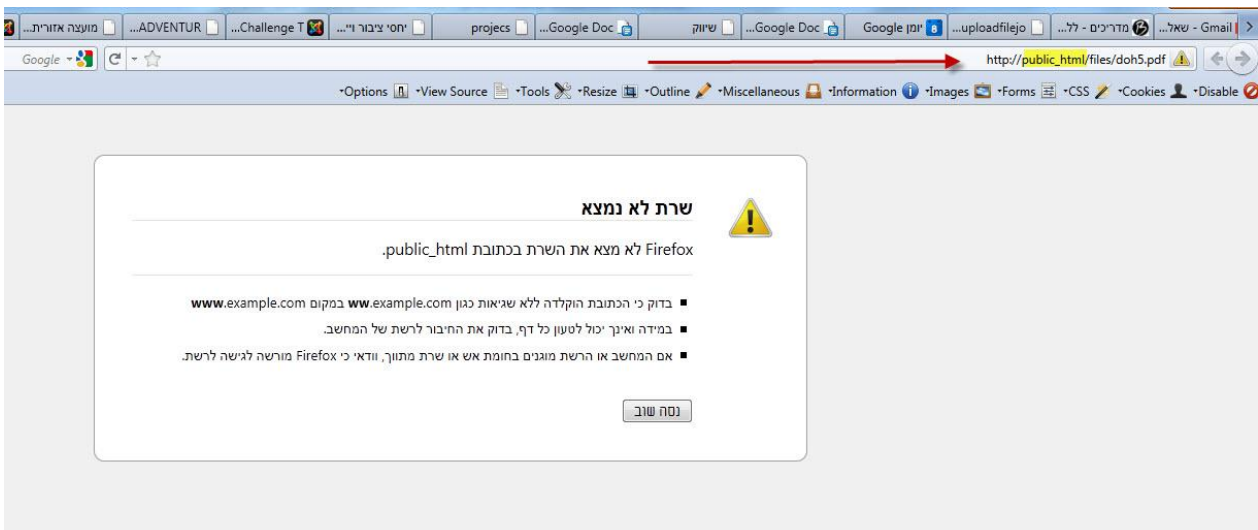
Gmail - שאל... | מדריכים - לל... | uploadfilejo... | יומן Google | Google Doc... | שיווק | Google Doc... | projecs | יחסי ציבור וי... | Challenge T... | ADVENTUR... | מועצה אזורית...

http://public_html/files/doh5.pdf

Google

Disable · Cookies · CSS · Forms · Images · Information · Miscellaneous · Outline · Resize · Tools · View Source · Options

שרת לא נמצא

Firefox לא מצא את השרת בכתובת public_html.

■ בדוק כי הכתובת הוקלדה ללא שגיאות כגון ww.example.com במקום www.example.com

■ במידה ואינך יכול לטעון כל דף, בדוק את החיבור לרשת של המחשב.

■ אם המחשב או הרשת מוגנים בחומת אש או שרת מתווך, וודאי כי Firefox מורשה לגישה לרשת.

נסה שוב